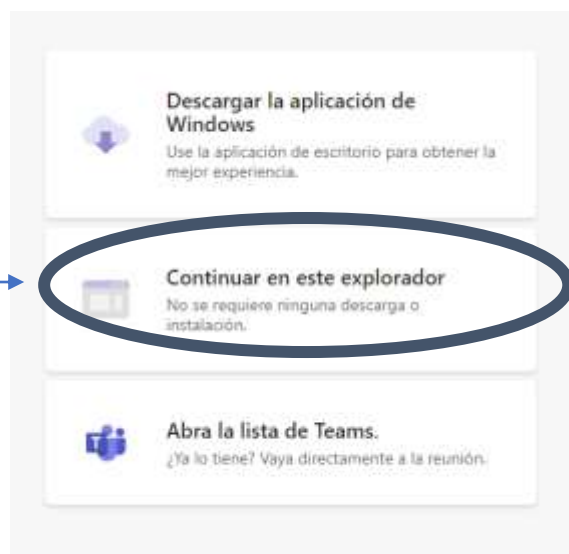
Descargar la aplicación de Windows
Use la aplicación de escritorio para obtener la mejor experiencia.

Continuar en este explorador
No se requiere ninguna descarga o instalación.

Abra la lista de Teams.
¿Ya lo tiene? Vaya directamente a la reunión.